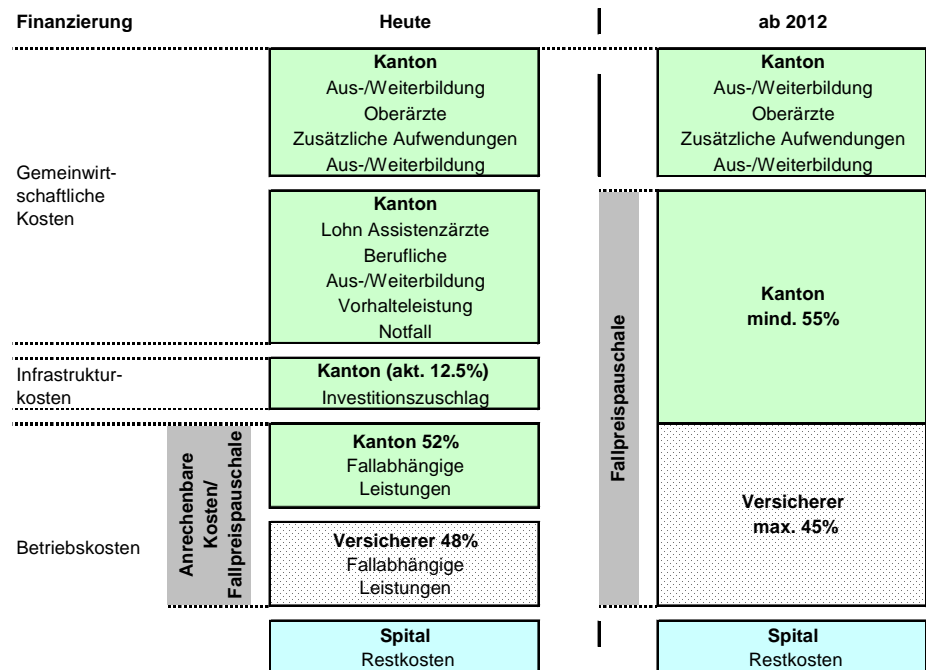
| Finanzierung | | Heute | ab 2012 |
|---|---|---|---|
| Gemeinwirtschaftliche Kosten | | **Kanton** Aus-/Weiterbildung Oberärzte Zusätzliche Aufwendungen Aus-/Weiterbildung | **Kanton** Aus-/Weiterbildung Oberärzte Zusätzliche Aufwendungen Aus-/Weiterbildung |
| | | **Kanton** Lohn Assistenzärzte Berufliche Aus-/Weiterbildung Vorhalteleistung Notfall | **Fallpreispauschale** **Kanton mind. 55%** |
| Infrastrukturkosten | | **Kanton (akt. 12.5%)** Investitionszuschlag | |
| Betriebskosten | **Anrechenbare Kosten/ Fallpreispauschale** | **Kanton 52%** Fallabhängige Leistungen | |
| | | **Versicherer 48%** Fallabhängige Leistungen | **Versicherer max. 45%** |
| | | **Spital** Restkosten | **Spital** Restkosten |